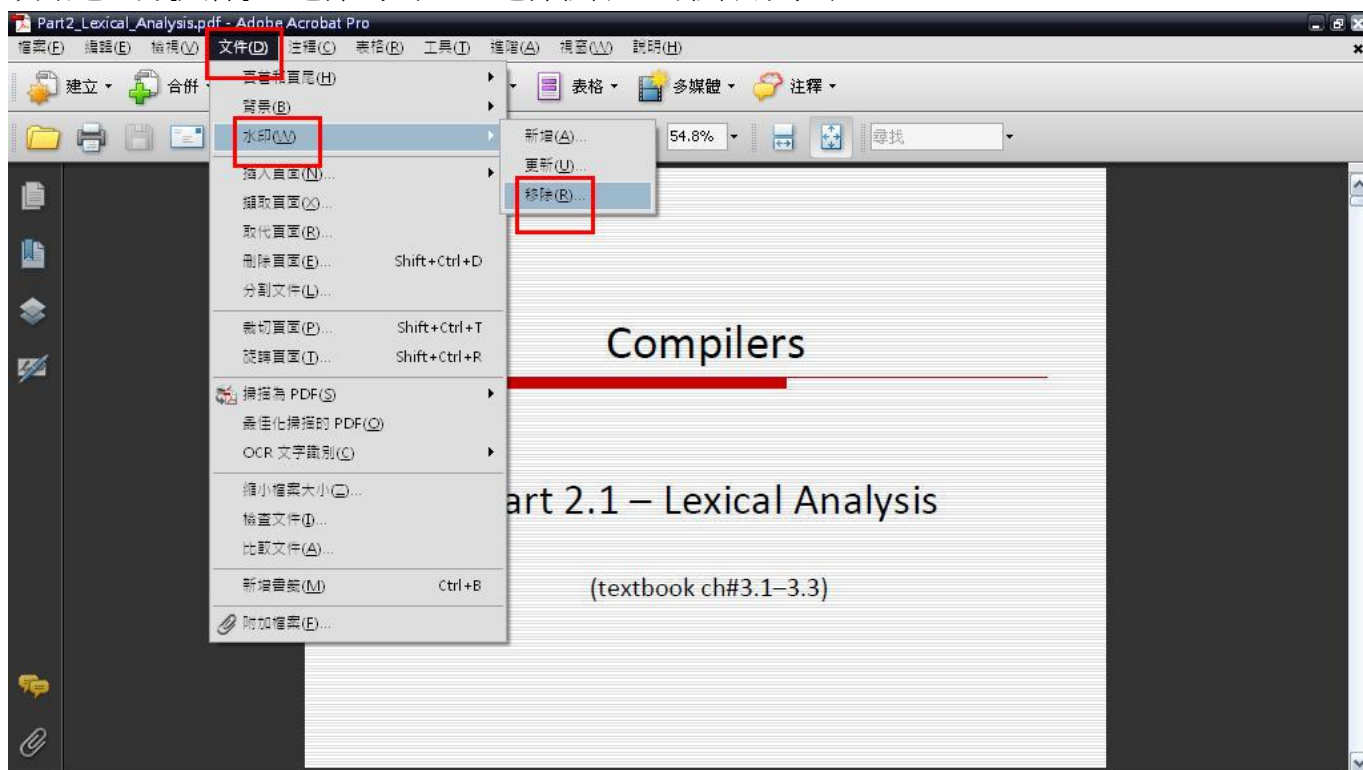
Part2_Lexical_Analysis.pdf - Adobe Acrobat Pro

檔案(F) 編輯(E) 檢視(V) 文件(D) 注釋(C) 表格(R) 工具(T) 進階(A) 視窗(W) 說明(H)

建立 合併 表格 多媒體 注釋

54.8% 尋找

頁首和頁尾(H)
背景(B)
水印(W)
插入頁面(N)...
擷取頁面(X)...
取代頁面(R)...
刪除頁面(E)... Shift+Ctrl+D
分割文件(L)...
裁切頁面(P)... Shift+Ctrl+T
旋轉頁面(T)... Shift+Ctrl+R
掃描為 PDF(S)
最佳化掃描的 PDF(O)
OCR 文字識別(C)
縮小檔案大小(Z)...
檢查文件(I)...
比較文件(A)...
新增書籤(M) Ctrl+B
附加檔案(F)...

新增(A)...
更新(U)...
移除(R)...

Compilers

art 2.1 – Lexical Analysis

(textbook ch#3.1–3.3)